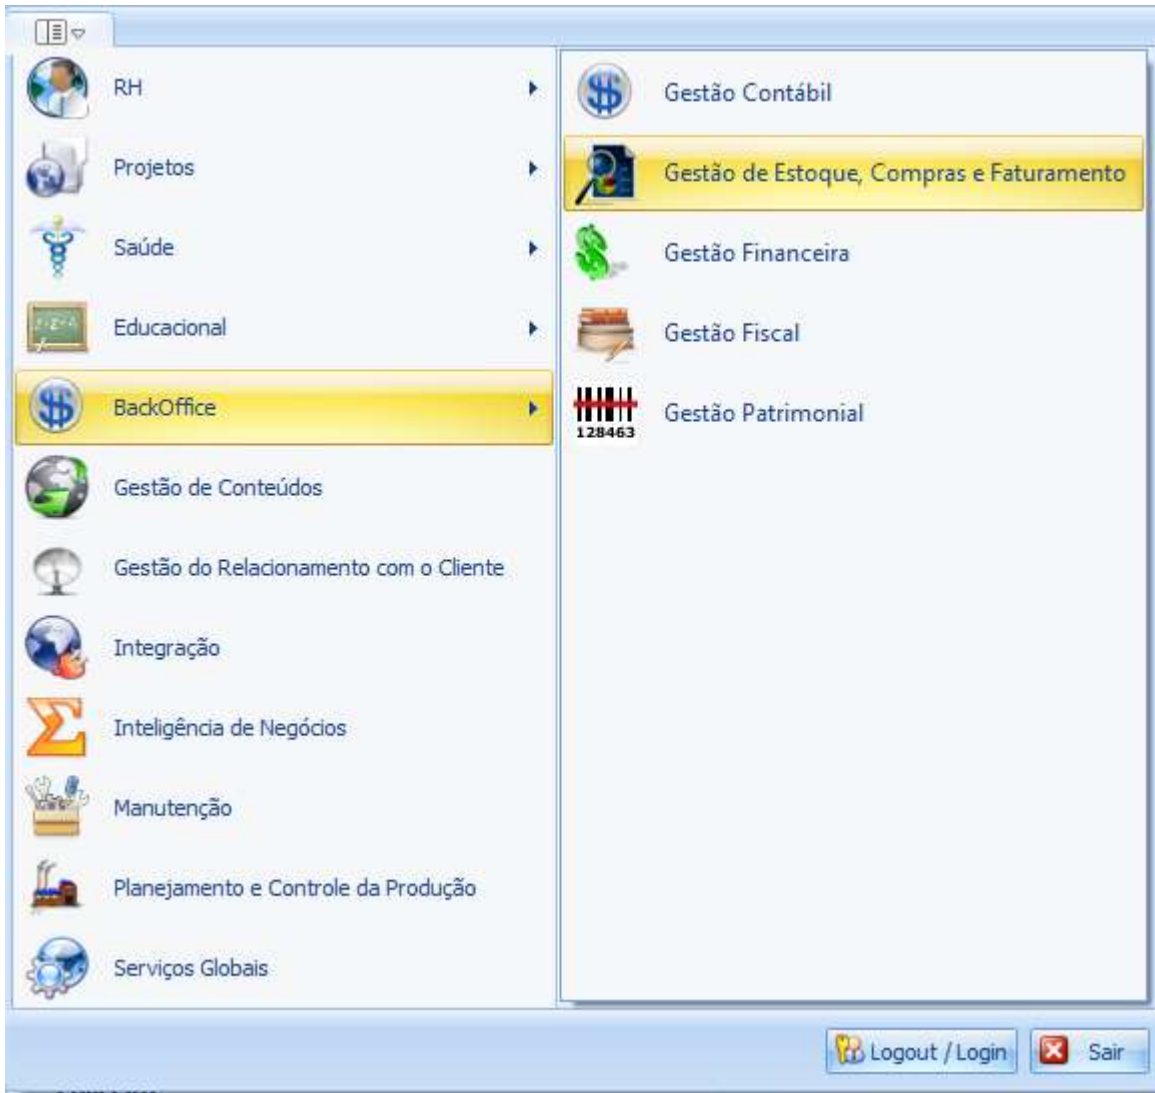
RH
Projetos
Saúde
Educacional
BackOffice
Gestão de Conteúdos
Gestão do Relacionamento com o Cliente
Integração
Inteligência de Negócios
Manutenção
Planejamento e Controle da Produção
Serviços Globais

Gestão Contábil
Gestão de Estoque, Compras e Faturamento
Gestão Financeira
Gestão Fiscal
128463
Gestão Patrimonial

Logout / Login
Sair